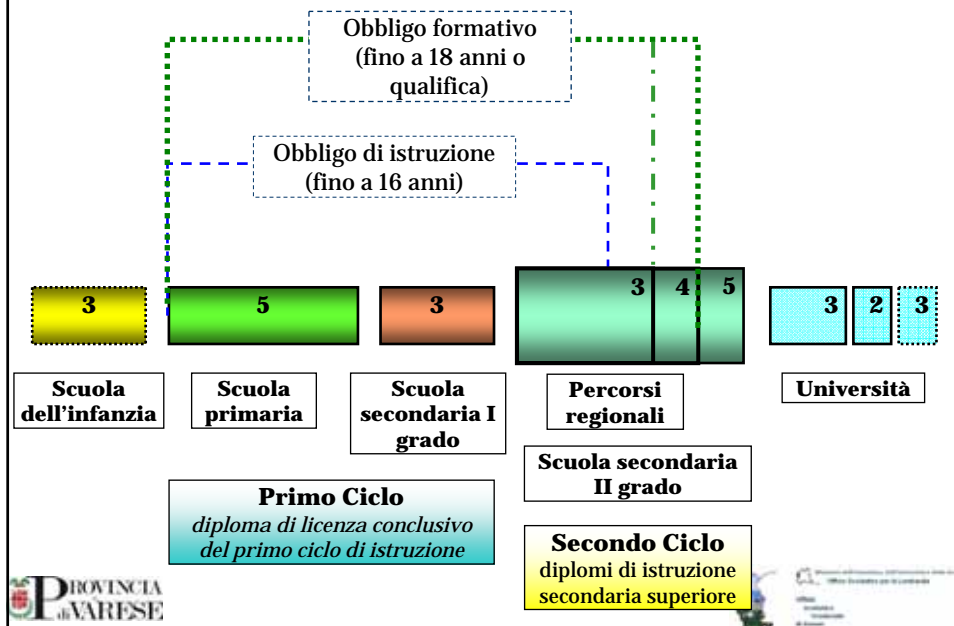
Obbligo formativo
(fino a 18 anni o qualifica)

Obbligo di istruzione
(fino a 16 anni)

3

5

3

3

4

5

3

2

3

Scuola dell'infanzia

Scuola primaria

Scuola secondaria I grado

Percorsi regionali

Università

Scuola secondaria II grado

Primo Ciclo
diploma di licenza conclusivo del primo ciclo di istruzione

Secondo Ciclo
diplomi di istruzione secondaria superiore

PROVINCIA di VARESE

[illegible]